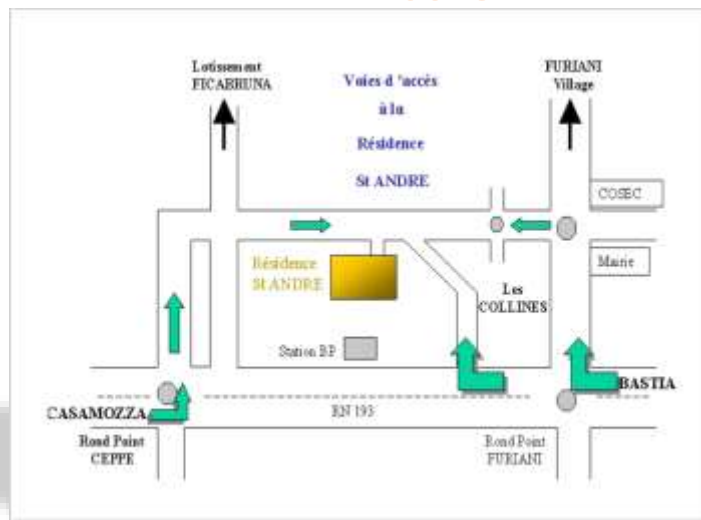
Lotissement FICABRUNA

Voies d 'accès à la Résidence St ANDRE

FURIANI Village

COSEC

Mairie

Résidence St ANDRE

Les COLLINES

Station BP

BASTIA

CASAMOZZA

RN 193

Rond Point CEPPE

Rond Point FURIANI